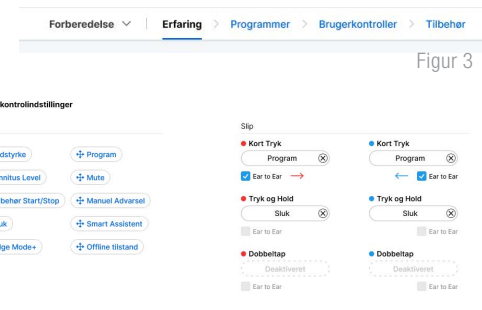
Forberedelse ∨ | Erfaring > Programmer > Brugerkontroller > Tilbehør

Figur 3

kontrolindstillinger

dstyrke
Program
nnitus Level
Mute
behør Start/Stop
Manuel Advarsel
uk
Smart Assistent
ge Mode+
Offline tilstand

Slip

Kort Tryk
Program
Ear to Ear

Kort Tryk
Program
Ear to Ear

Tryk og Hold
Sluk
Ear to Ear

Tryk og Hold
Sluk
Ear to Ear

Dobbeltap
Deaktiveret
Ear to Ear

Dobbeltap
Deaktiveret
Ear to Ear